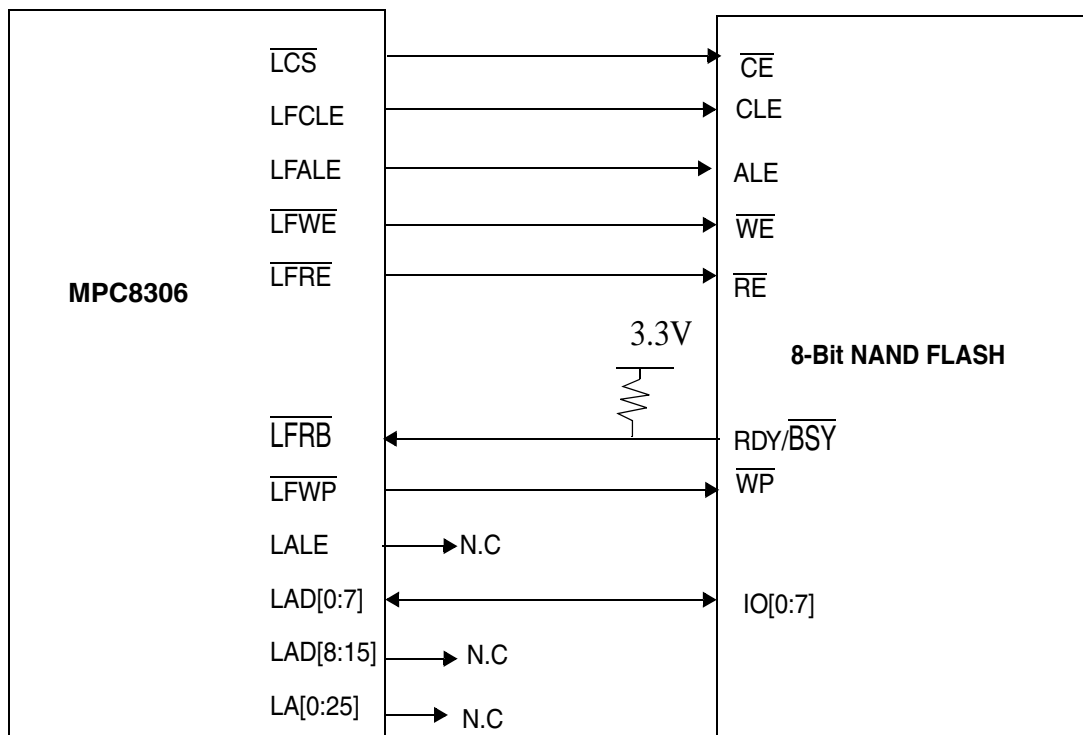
MPC8306

$\overline{LCS}$

LFCLE

LFALE

$\overline{LFWE}$

$\overline{LFRE}$

$\overline{LFRB}$

$\overline{LFWP}$

LALE

LAD[0:7]

LAD[8:15]

LA[0:25]

N.C

N.C

N.C

3.3V

8-Bit NAND FLASH

$\overline{CE}$

CLE

ALE

$\overline{WE}$

$\overline{RE}$

RDY/$\overline{BSY}$

$\overline{WP}$

IO[0:7]